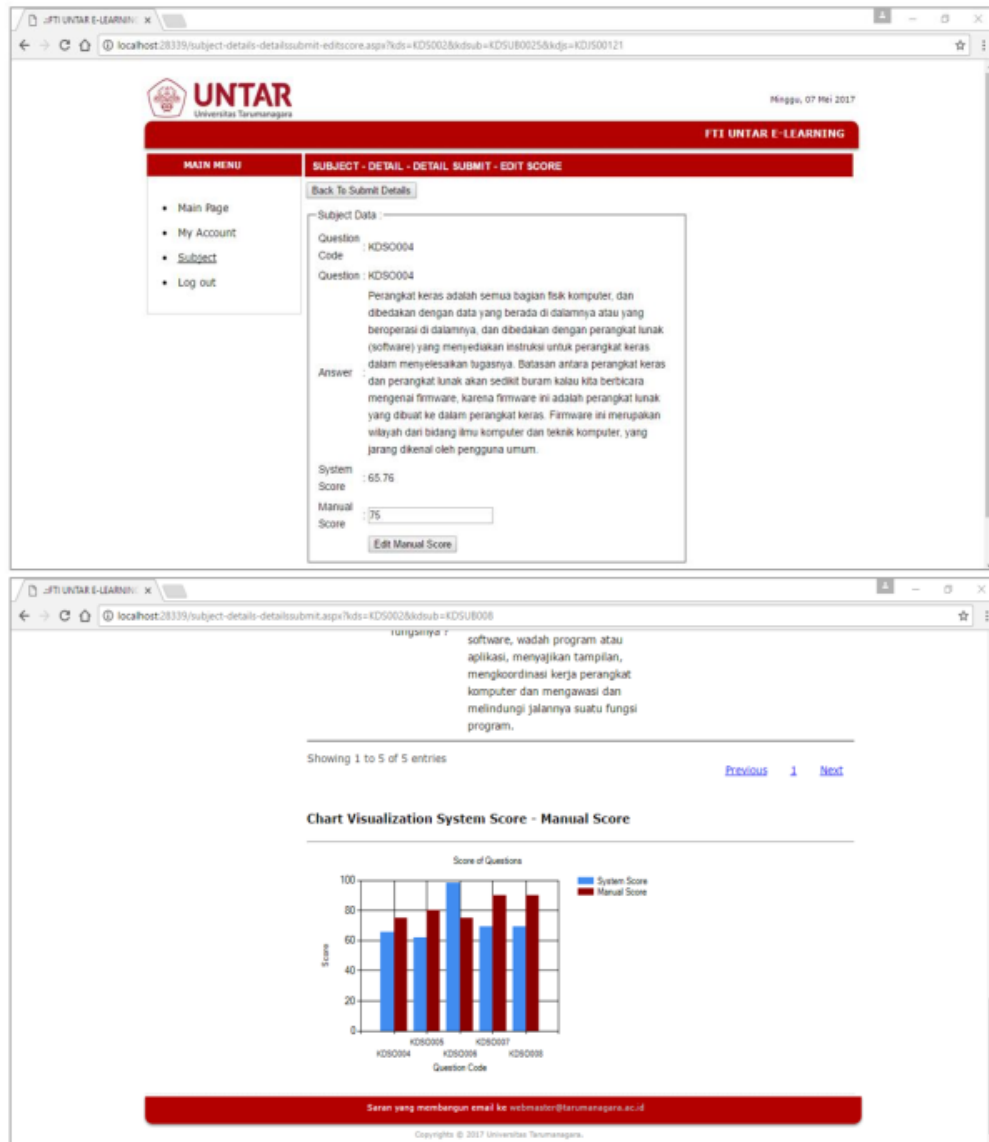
::FTI UNTAR E-LEARNIN ×

localhost:28339/subject-details-detailssubmit-editscore.aspx?kds=KDS002&kdsub=KDSUB0025&kdjs=KDJS00121

UNTAR
Universitas Tarumanagara

Minggu, 07 Mei 2017

FTI UNTAR E-LEARNING

MAIN MENU

- Main Page
- My Account
- Subject
- Log out

SUBJECT - DETAIL - DETAIL SUBMIT - EDIT SCORE

Back To Submit Details

Subject Data :

Question Code : KDSO004

Question : KDSO004

Answer : Perangkat keras adalah semua bagian fisik komputer, dan dibedakan dengan data yang berada di dalamnya atau yang beroperasi di dalamnya, dan dibedakan dengan perangkat lunak (software) yang menyediakan instruksi untuk perangkat keras dalam menyelesaikan tugasnya. Batasan antara perangkat keras dan perangkat lunak akan sedikit buram kalau kita berbicara mengenai firmware, karena firmware ini adalah perangkat lunak yang dibuat ke dalam perangkat keras. Firmware ini merupakan wilayah dari bidang ilmu komputer dan teknik komputer, yang jarang dikenal oleh pengguna umum.

System Score : 65.76

Manual Score : 75

Edit Manual Score

::FTI UNTAR E-LEARNIN ×

localhost:28339/subject-details-detailssubmit.aspx?kds=KDS002&kdsub=KDSUB008

fungsinya ? software, wadah program atau aplikasi, menyajikan tampilan, mengkoordinasi kerja perangkat komputer dan mengawasi dan melindungi jalannya suatu fungsi program.

Showing 1 to 5 of 5 entries

Previous 1 Next

Chart Visualization System Score - Manual Score

Score of Questions

System Score
Manual Score

100
80
60
40
20
0

Score

KDSO004 KDSO005 KDSO006 KDSO007 KDSO008

Question Code

Saran yang membangun email ke webmaster@tarumanagara.ac.id

Copyrights © 2017 Universitas Tarumanagara.